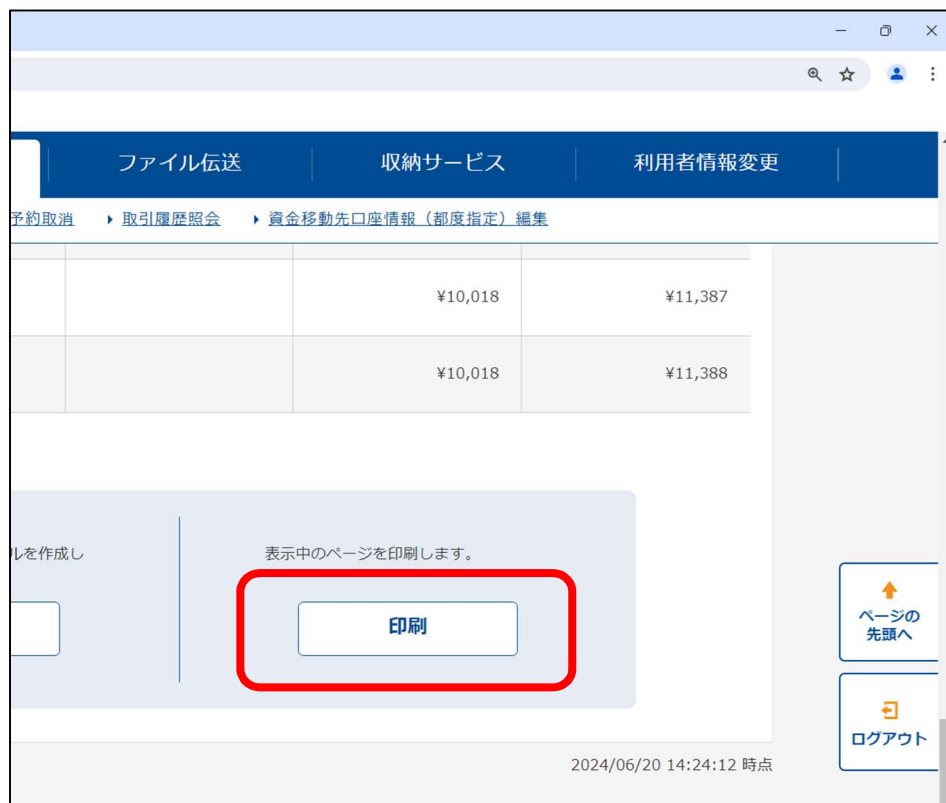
ファイル伝送 | 収納サービス | 利用者情報変更

予約取消 ▸ 取引履歴照会 ▸ 資金移動先口座情報（都度指定）編集

| | | ¥10,018 | ¥11,387 |
|---|---|---|---|
| | | ¥10,018 | ¥11,388 |

ルを作成し

表示中のページを印刷します。

印刷

ページの先頭へ

ログアウト

2024/06/20 14:24:12 時点